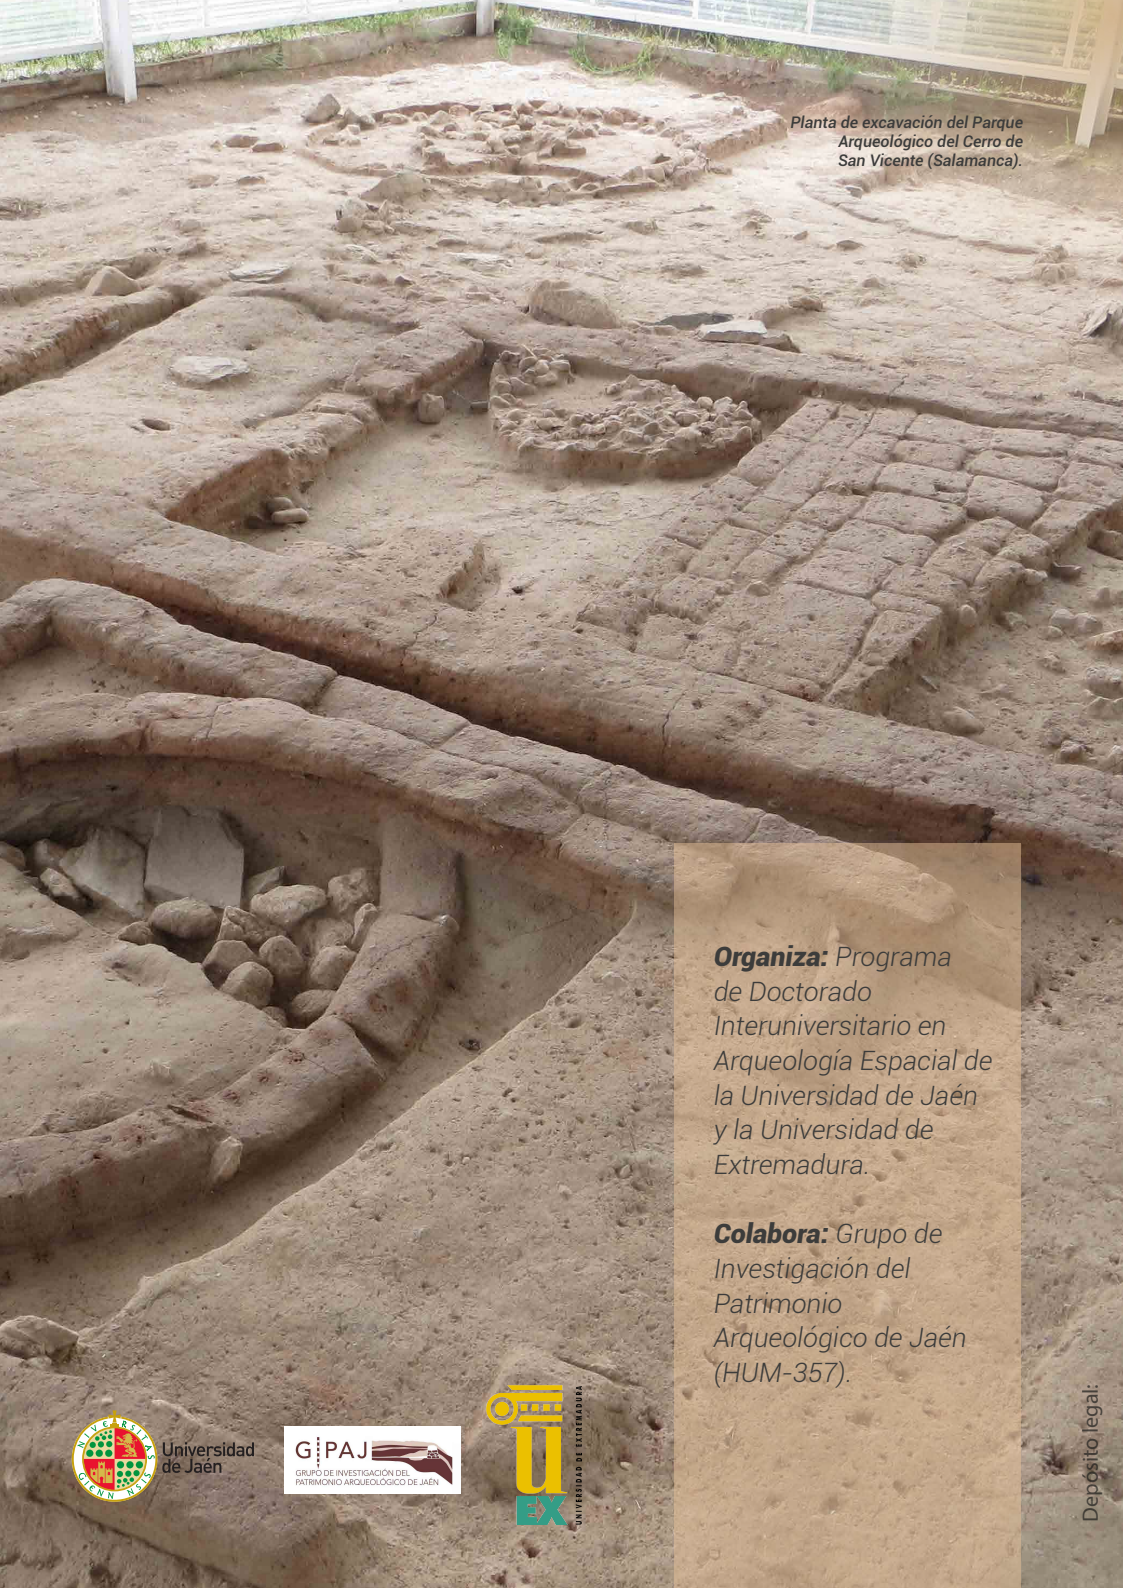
Planta de excavación del Parque Arqueológico del Cerro de San Vicente (Salamanca).

Organiza: Programa de Doctorado Interuniversitario en Arqueología Espacial de la Universidad de Jaén y la Universidad de Extremadura.

Colabora: Grupo de Investigación del Patrimonio Arqueológico de Jaén (HUM-357).

Depósito legal:

UNIVERSITAS GIENNENSIS
Universidad de Jaén

GIPAJ
GRUPO DE INVESTIGACIÓN DEL PATRIMONIO ARQUEOLÓGICO DE JAÉN

UEX
UNIVERSIDAD DE EXTREMADURA